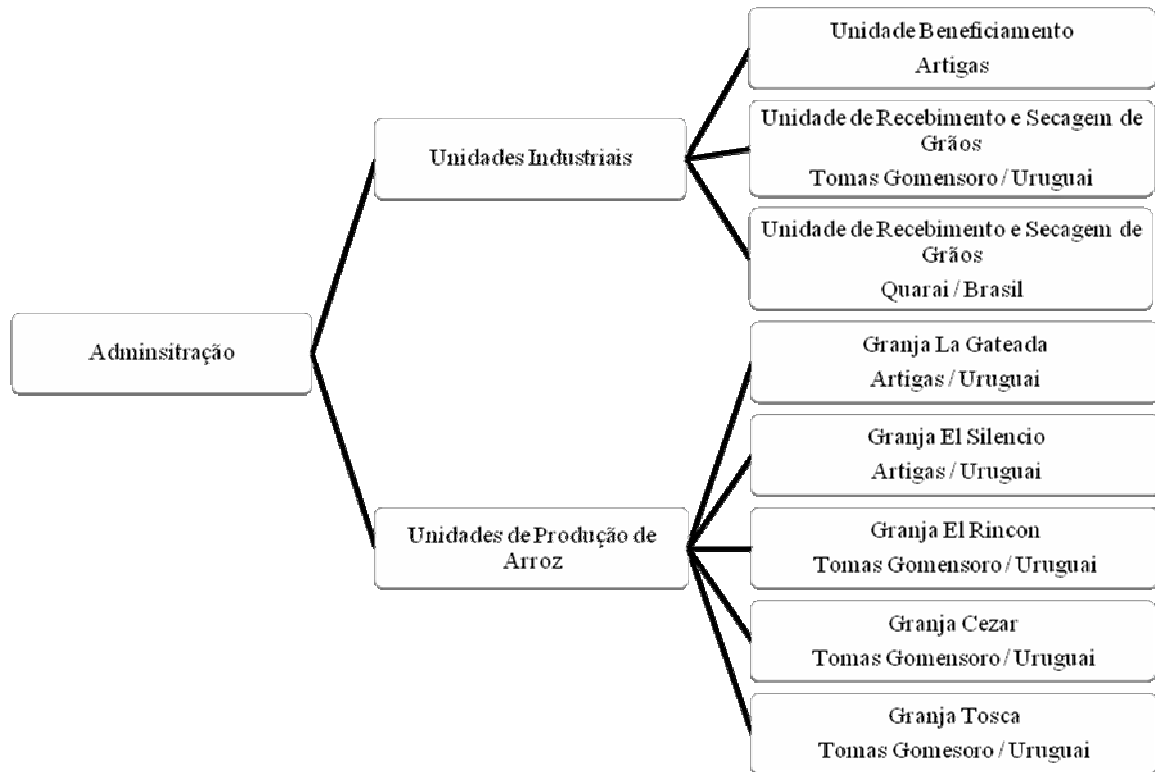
Adminsitração

Unidades Industriais

Unidade Beneficiamento
Artigas

Unidade de Recebimento e Secagem de Grãos
Tomas Gomensoro / Uruguai

Unidade de Recebimento e Secagem de Grãos
Quarai / Brasil

Unidades de Produção de Arroz

Granja La Gateada
Artigas / Uruguai

Granja El Silencio
Artigas / Uruguai

Granja El Rincon
Tomas Gomensoro / Uruguai

Granja Cezar
Tomas Gomensoro / Uruguai

Granja Tosca
Tomas Gomesoro / Uruguai